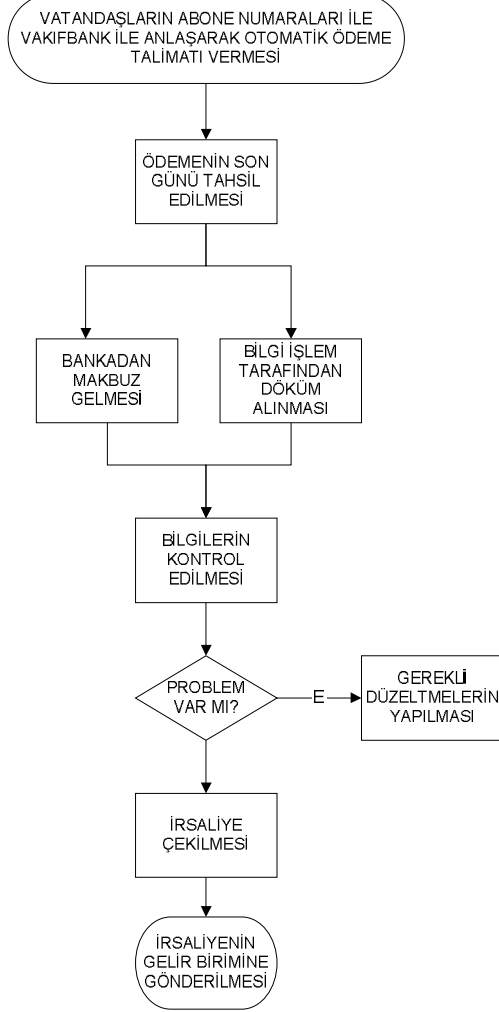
VATANDAŞLARIN ABONE NUMARALARI İLE VAKIFBANK İLE ANLAŞARAK OTOMATİK ÖDEME TALİMATI VERMESİ

ÖDEMENİN SON GÜNÜ TAHSİL EDİLMESİ

BANKADAN MAKBUZ GELMESİ

BİLGİ İŞLEM TARAFINDAN DÖKÜM ALINMASI

BİLGİLERİN KONTROL EDİLMESİ

PROBLEM VAR MI?

E

GEREKLİ DÜZELTMELERİN YAPILMASI

İRSALİYE ÇEKİLMESİ

İRSALİYENİN GELİR BİRİMİNE GÖNDERİLMESİ